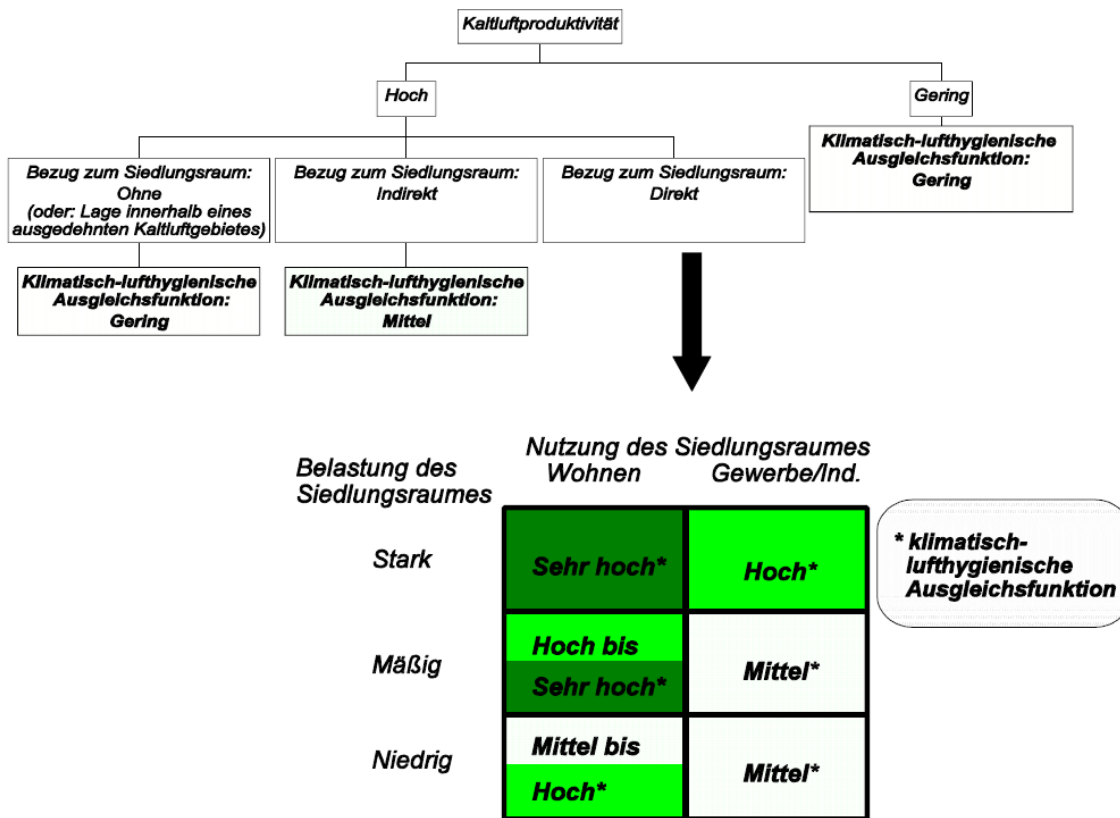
Kaltluftproduktivität

Hoch

Gering

Klimatisch-lufthygienische Ausgleichsfunktion: Gering

Bezug zum Siedlungsraum: Ohne (oder: Lage innerhalb eines ausgedehnten Kaltluftgebietes)

Bezug zum Siedlungsraum: Indirekt

Bezug zum Siedlungsraum: Direkt

Klimatisch-lufthygienische Ausgleichsfunktion: Gering

Klimatisch-lufthygienische Ausgleichsfunktion: Mittel

Nutzung des Siedlungsraumes

| Belastung des Siedlungsraumes | Wohnen | Gewerbe/Ind. |
|---|---|---|
| Stark | Sehr hoch* | Hoch* |
| Mäßig | Hoch bis Sehr hoch* | Mittel* |
| Niedrig | Mittel bis Hoch* | Mittel* |

* klimatisch-lufthygienische Ausgleichsfunktion